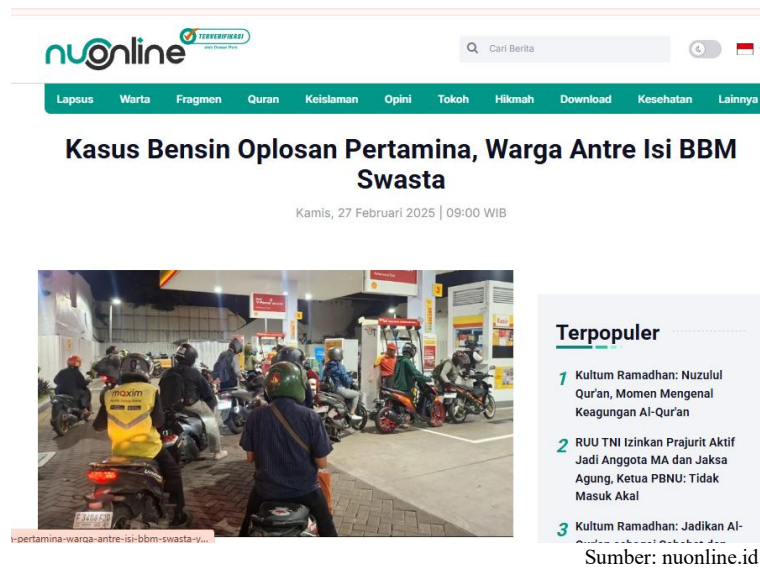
nuonline TERVERIFIKASI oleh Dewan Pers

Cari Berita

Lapsus Warta Fragmen Quran Keislaman Opini Tokoh Hikmah Download Kesehatan Lainnya

Kasus Bensin Oplosan Pertamina, Warga Antre Isi BBM Swasta

Kamis, 27 Februari 2025 | 09:00 WIB

maxim

Terpopuler

1 Kultum Ramadhan: Nuzulul Qur'an, Momen Mengenal Keagungan Al-Qur'an

2 RUU TNI Izinkan Prajurit Aktif Jadi Anggota MA dan Jaksa Agung, Ketua PBNU: Tidak Masuk Akal

3 Kultum Ramadhan: Jadikan Al-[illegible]

-pertamina-warga-antre-isi-bbm-swasta-y...

Sumber: nuonline.id